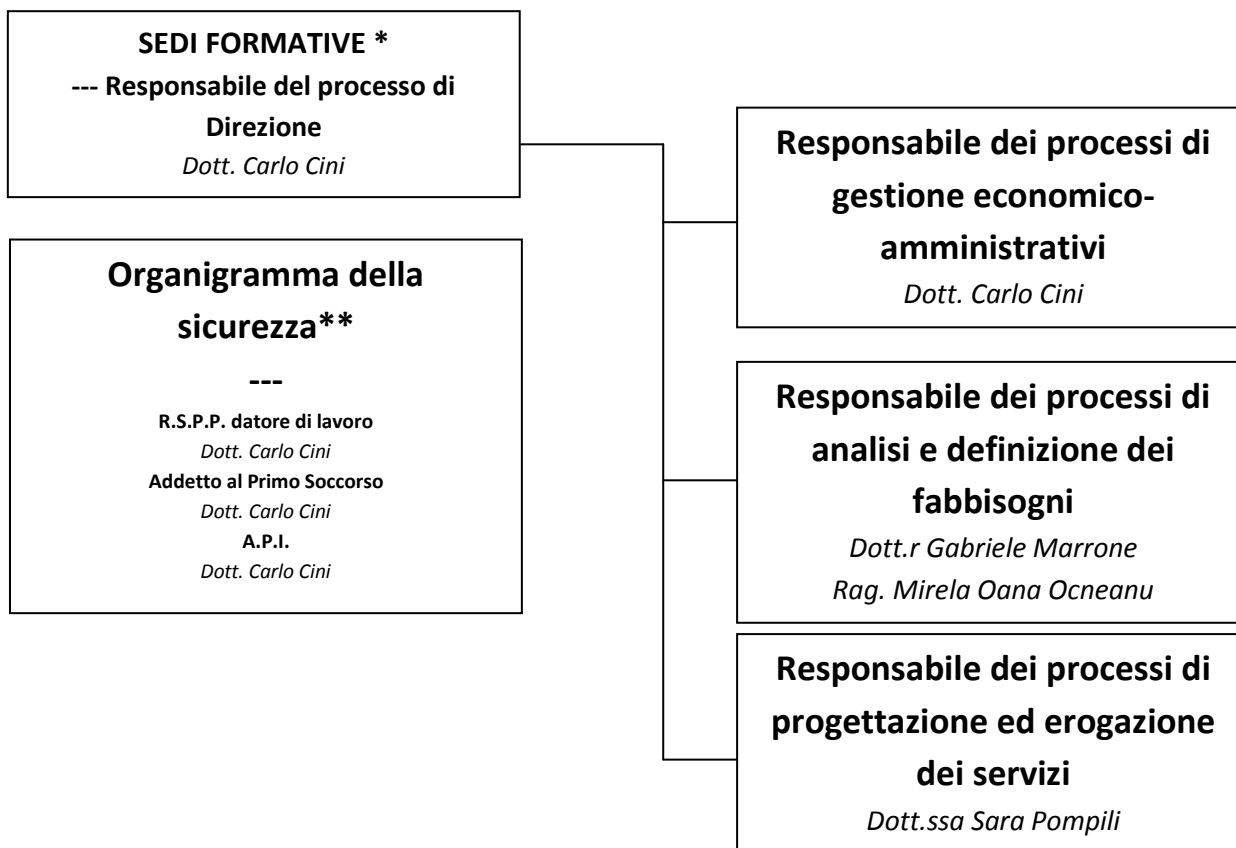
SEDI FORMATIVE *
--- Responsabile del processo di Direzione
Dott. Carlo Cini

Organigramma della sicurezza**
---
R.S.P.P. datore di lavoro
Dott. Carlo Cini
Addetto al Primo Soccorso
Dott. Carlo Cini
A.P.I.
Dott. Carlo Cini

Responsabile dei processi di gestione economico-amministrativi
Dott. Carlo Cini

Responsabile dei processi di analisi e definizione dei fabbisogni
Dott.r Gabriele Marrone
Rag. Mirela Oana Ocneanu

Responsabile dei processi di progettazione ed erogazione dei servizi
Dott.ssa Sara Pompili